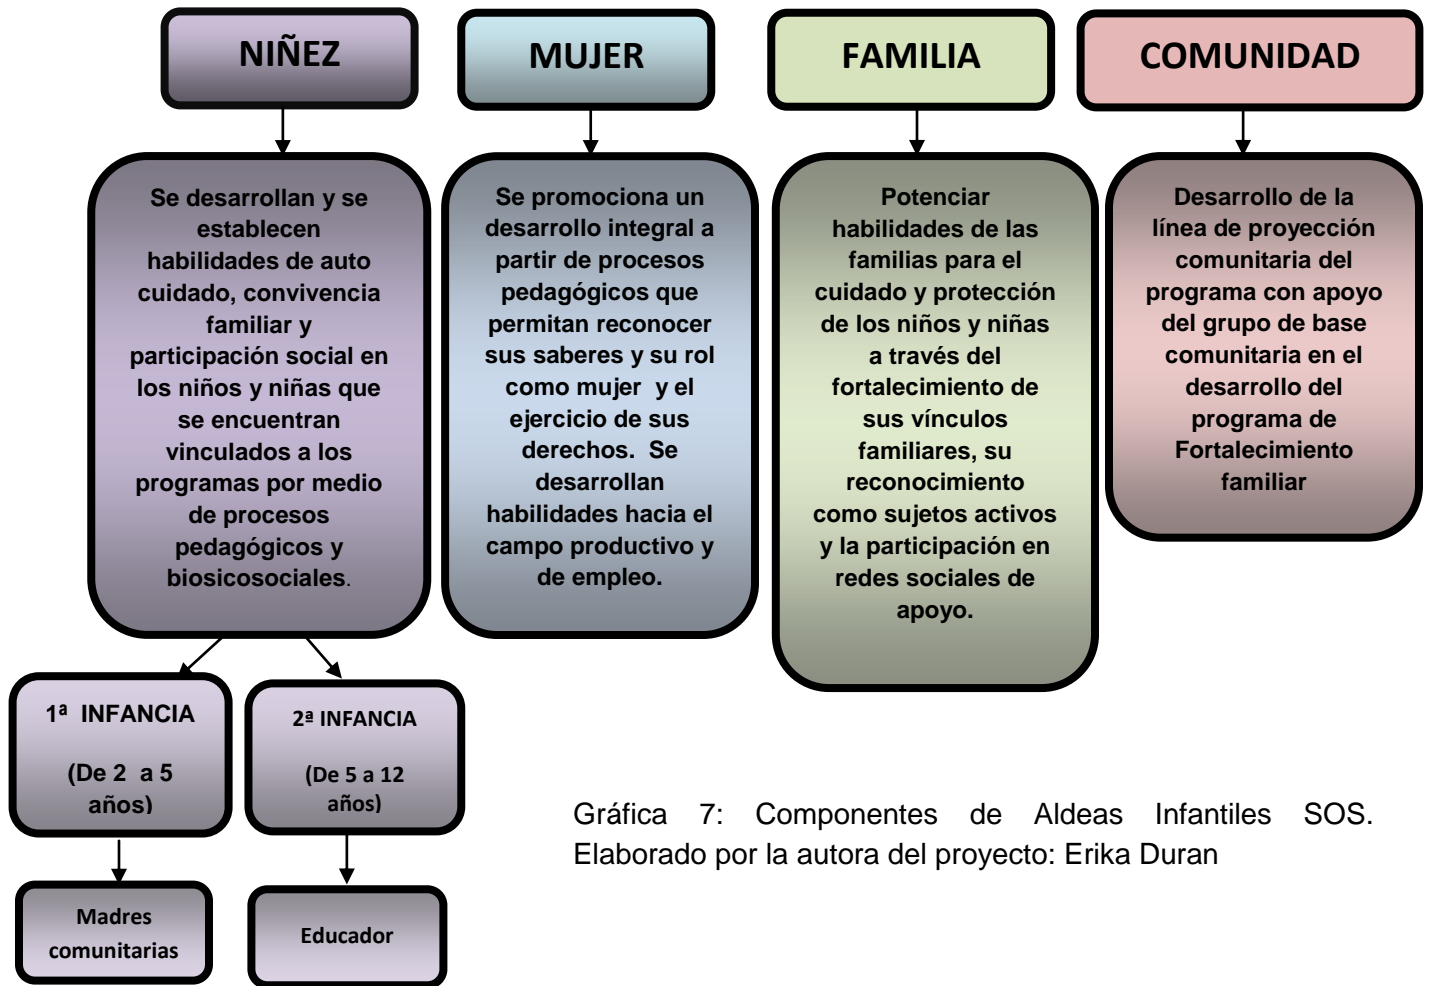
NIÑEZ

MUJER

FAMILIA

COMUNIDAD

Se desarrollan y se establecen habilidades de auto cuidado, convivencia familiar y participación social en los niños y niñas que se encuentran vinculados a los programas por medio de procesos pedagógicos y biosicosociales.

Se promociona un desarrollo integral a partir de procesos pedagógicos que permitan reconocer sus saberes y su rol como mujer y el ejercicio de sus derechos. Se desarrollan habilidades hacia el campo productivo y de empleo.

Potenciar habilidades de las familias para el cuidado y protección de los niños y niñas a través del fortalecimiento de sus vínculos familiares, su reconocimiento como sujetos activos y la participación en redes sociales de apoyo.

Desarrollo de la línea de proyección comunitaria del programa con apoyo del grupo de base comunitaria en el desarrollo del programa de Fortalecimiento familiar

1ª INFANCIA

(De 2 a 5 años)

2ª INFANCIA

(De 5 a 12 años)

Madres comunitarias

Educador

Gráfica 7: Componentes de Aldeas Infantiles SOS. Elaborado por la autora del proyecto: Erika Duran